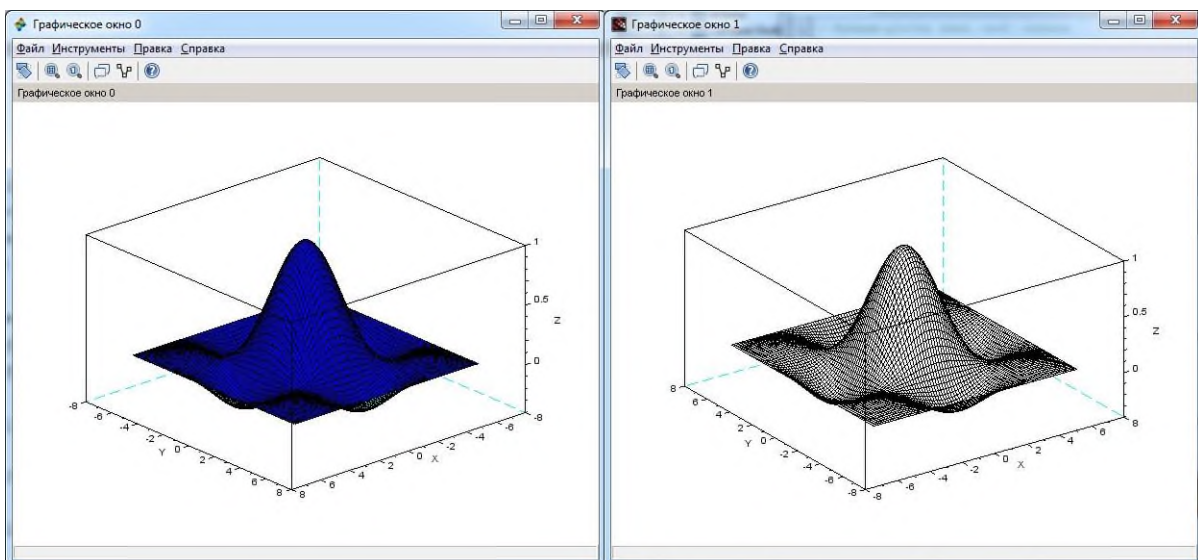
Графическое окно 0

Файл Инструменты Правка Справка

Графическое окно 0

1
0.5
Z
0
-8
-6
-4
-2
Y 0
2
4
6
8
8
6
4
2
0 X
-2
-4
-6
-8

Графическое окно 1

Файл Инструменты Правка Справка

Графическое окно 1

1
0.5
Z
0
8
6
4
2
Y 0
-2
-4
-6
-8
-8
-6
-4
-2
0 X
2
4
6
8